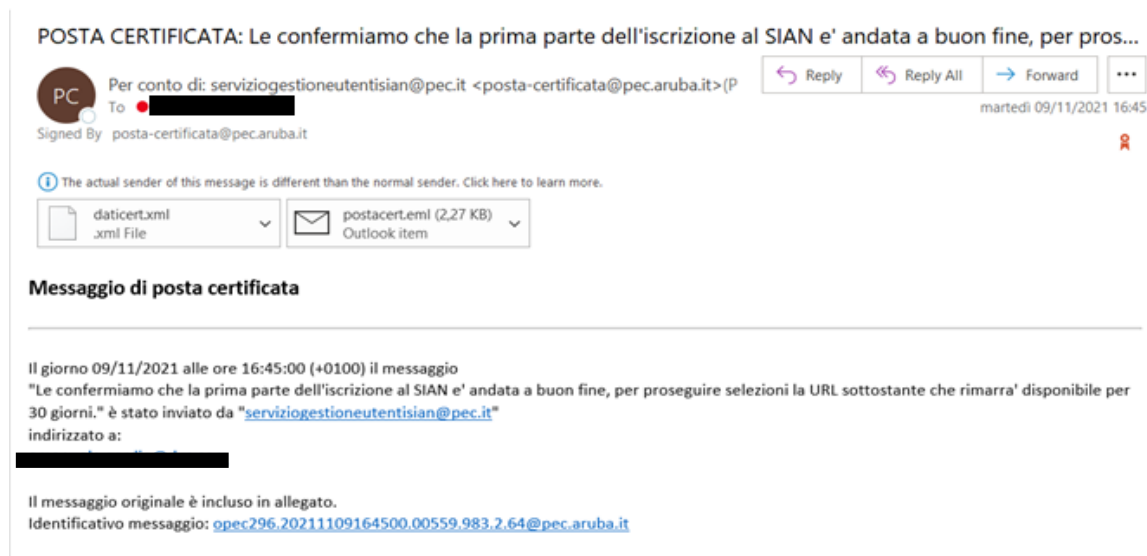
POSTA CERTIFICATA: Le confermiamo che la prima parte dell'iscrizione al SIAN e' andata a buon fine, per pros...

PC

Per conto di: serviziogestioneutentisian@pec.it <posta-certificata@pec.aruba.it>(P

To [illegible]

Signed By posta-certificata@pec.aruba.it

Reply
Reply All
Forward
...

martedì 09/11/2021 16:45

The actual sender of this message is different than the normal sender. Click here to learn more.

daticert.xml
.xml File

postacert.eml (2,27 KB)
Outlook item

Messaggio di posta certificata

Il giorno 09/11/2021 alle ore 16:45:00 (+0100) il messaggio
"Le confermiamo che la prima parte dell'iscrizione al SIAN e' andata a buon fine, per proseguire selezioni la URL sottostante che rimarra' disponibile per 30 giorni." è stato inviato da "serviziogestioneutentisian@pec.it"
indirizzato a:
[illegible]

Il messaggio originale è incluso in allegato.
Identificativo messaggio: opec296.20211109164500.00559.983.2.64@pec.aruba.it